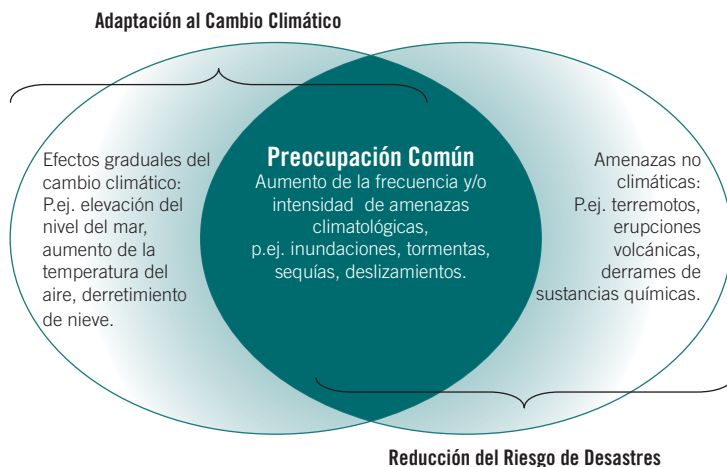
Adaptación al Cambio Climático

Efectos graduales del cambio climático: P.ej. elevación del nivel del mar, aumento de la temperatura del aire, derretimiento de nieve.

Preocupación Común

Aumento de la frecuencia y/o intensidad de amenazas climatológicas, p.ej. inundaciones, tormentas, sequías, deslizamientos.

Amenazas no climáticas: P.ej. terremotos, erupciones volcánicas, derrames de sustancias químicas.

Reducción del Riesgo de Desastres